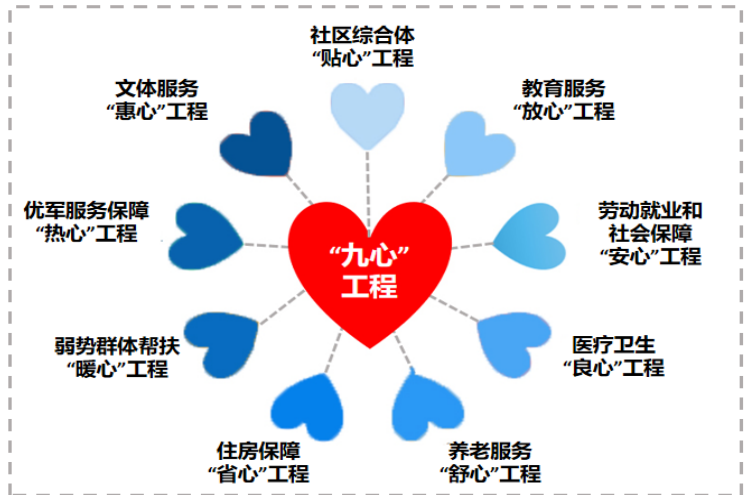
社区综合体
“贴心”工程

文体服务
“惠心”工程

教育服务
“放心”工程

优军服务保障
“热心”工程

“九心”
工程

劳动就业和
社会保障
“安心”工程

弱势群体帮扶
“暖心”工程

医疗卫生
“良心”工程

住房保障
“省心”工程

养老服务
“舒心”工程